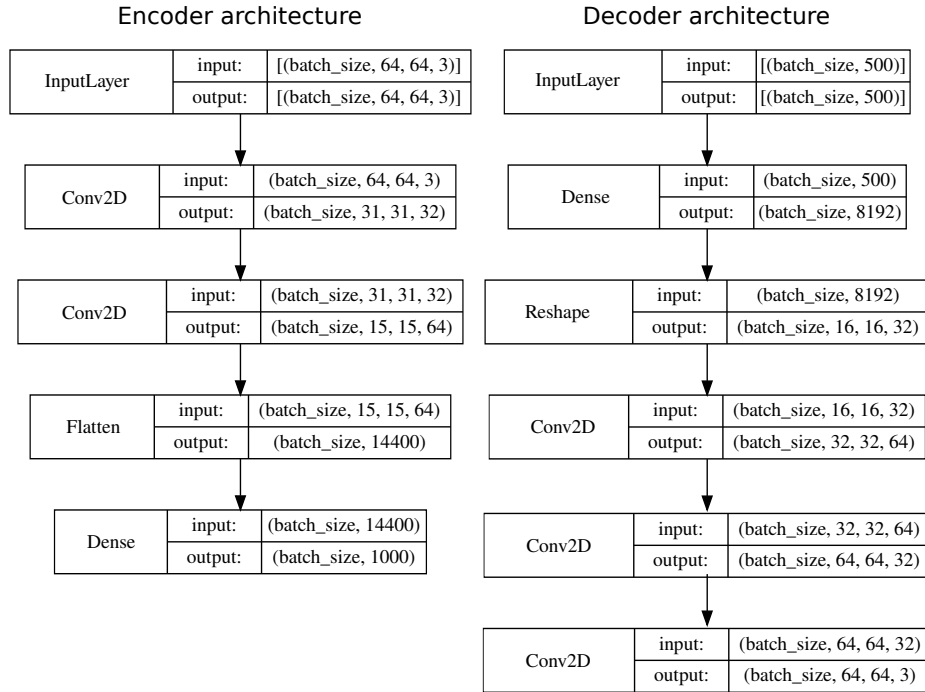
Encoder architecture

InputLayer | input: | [(batch_size, 64, 64, 3)]
output: | [(batch_size, 64, 64, 3)]

Conv2D | input: | (batch_size, 64, 64, 3)
output: | (batch_size, 31, 31, 32)

Conv2D | input: | (batch_size, 31, 31, 32)
output: | (batch_size, 15, 15, 64)

Flatten | input: | (batch_size, 15, 15, 64)
output: | (batch_size, 14400)

Dense | input: | (batch_size, 14400)
output: | (batch_size, 1000)

Decoder architecture

InputLayer | input: | [(batch_size, 500)]
output: | [(batch_size, 500)]

Dense | input: | (batch_size, 500)
output: | (batch_size, 8192)

Reshape | input: | (batch_size, 8192)
output: | (batch_size, 16, 16, 32)

Conv2D | input: | (batch_size, 16, 16, 32)
output: | (batch_size, 32, 32, 64)

Conv2D | input: | (batch_size, 32, 32, 64)
output: | (batch_size, 64, 64, 32)

Conv2D | input: | (batch_size, 64, 64, 32)
output: | (batch_size, 64, 64, 3)